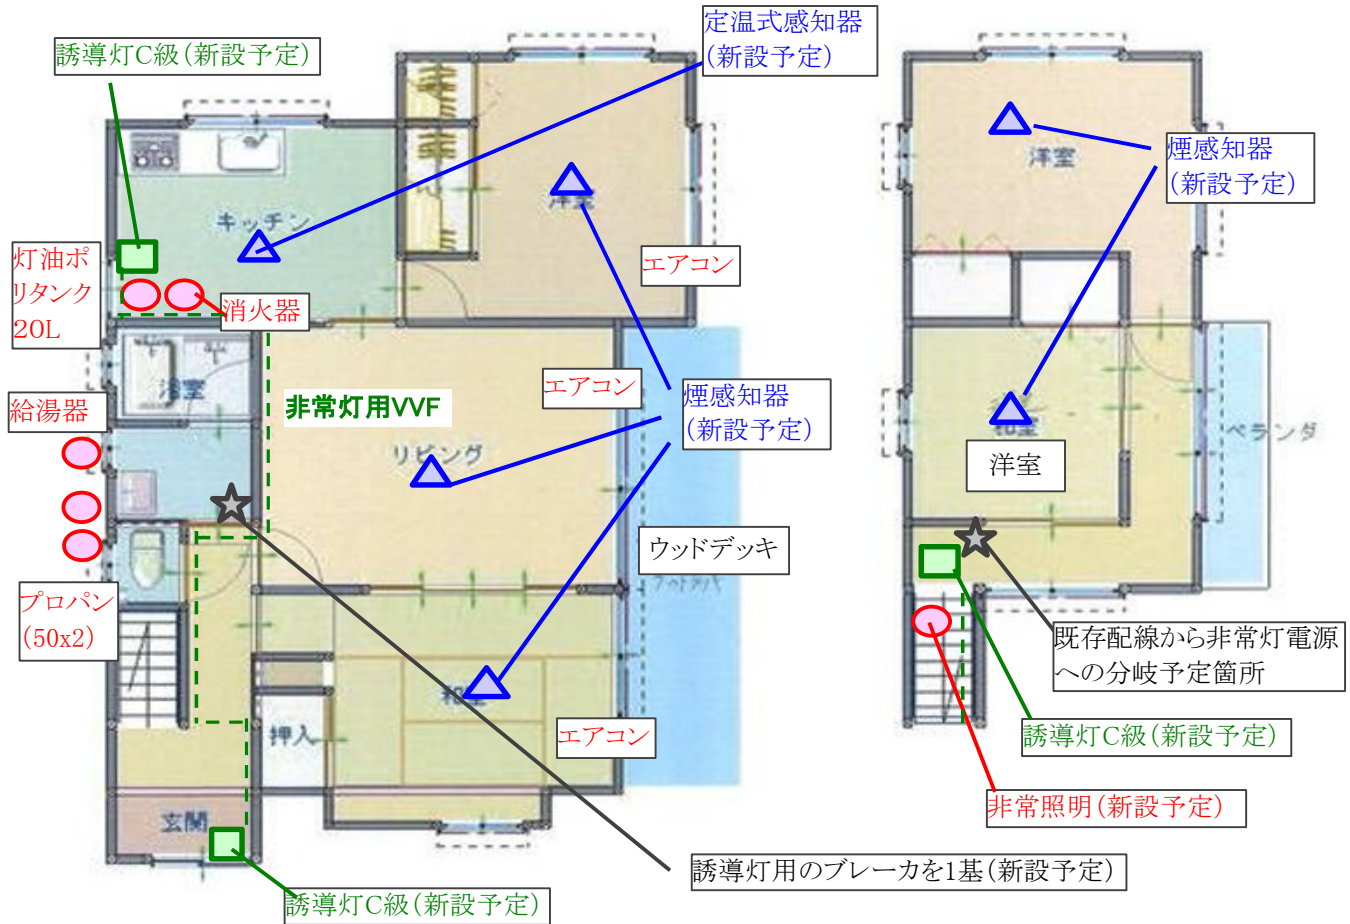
誘導灯C級(新設予定)

定温式感知器
(新設予定)

キッチン

灯油ポリタンク20L

消火器

エアコン

洋室

浴室

非常灯用VVF

給湯器

エアコン

煙感知器
(新設予定)

リビング

ウッドデッキ

プロパン
(50x2)

和室

押入

エアコン

玄関

誘導灯C級(新設予定)

誘導灯用のブレーカを1基(新設予定)

洋室

煙感知器
(新設予定)

和室

洋室

ベランダ

既存配線から非常灯電源への分岐予定箇所

誘導灯C級(新設予定)

非常照明(新設予定)